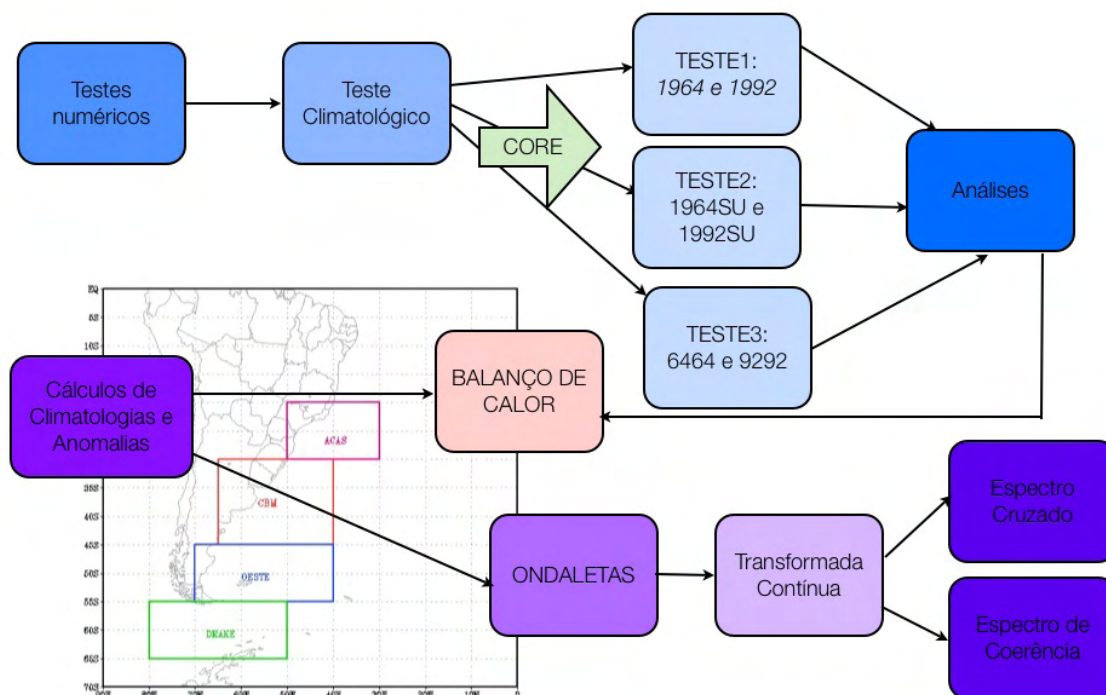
Testes numéricos

Teste Climatológico

CORE

TESTE1:
*1964 e 1992*

TESTE2:
1964SU e 1992SU

TESTE3:
6464 e 9292

Análises

Cálculos de Climatologias e Anomalias

BALANÇO DE CALOR

ACAS

CBM

OESTE

DRAKE

EQ
5S
10S
35S
40S
45S
50S
55S
60S
65S
70S

ONDALETAS

Transformada Contínua

Espectro Cruzado

Espectro de Coerência